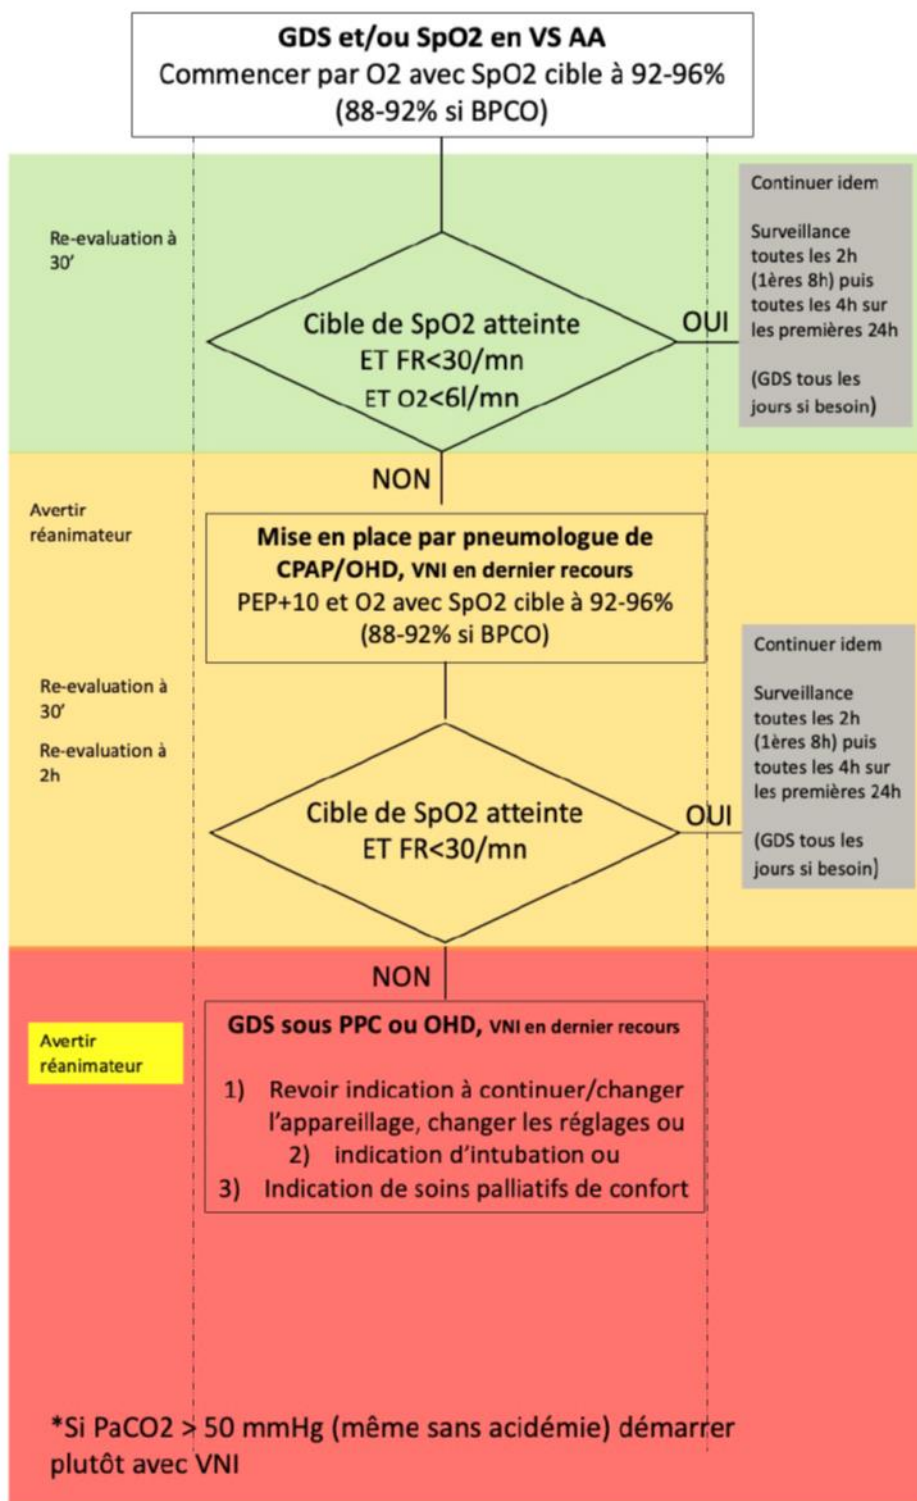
GDS et/ou SpO2 en VS AA
Commencer par O2 avec SpO2 cible à 92-96%
(88-92% si BPCO)

Re-evaluation à 30'

Cible de SpO2 atteinte
ET FR<30/mn
ET O2<6l/mn

OUI

Continuer idem

Surveillance toutes les 2h (1ères 8h) puis toutes les 4h sur les premières 24h

(GDS tous les jours si besoin)

NON

Avertir réanimateur

Mise en place par pneumologue de CPAP/OHD, VNI en dernier recours
PEP+10 et O2 avec SpO2 cible à 92-96%
(88-92% si BPCO)

Re-evaluation à 30'

Re-evaluation à 2h

Cible de SpO2 atteinte
ET FR<30/mn

OUI

Continuer idem

Surveillance toutes les 2h (1ères 8h) puis toutes les 4h sur les premières 24h

(GDS tous les jours si besoin)

NON

Avertir réanimateur

GDS sous PPC ou OHD, VNI en dernier recours

1) Revoir indication à continuer/changer l'appareillage, changer les réglages ou
2) indication d'intubation ou
3) Indication de soins palliatifs de confort

*Si PaCO2 > 50 mmHg (même sans acidémie) démarrer plutôt avec VNI